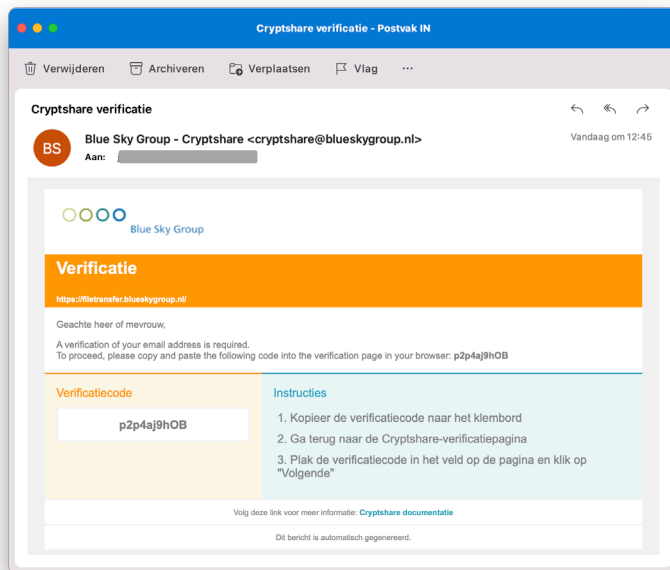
Cryptshare verificatie - Postvak IN

Verwijderen Archiveren Verplaatsen Vlag ···

Cryptshare verificatie

BS

Blue Sky Group - Cryptshare <cryptshare@blueskygroup.nl>
Aan: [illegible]

Vandaag om 12:45

Blue Sky Group

Verificatie

https://filetransfer.blueskygroup.nl/

Geachte heer of mevrouw,

A verification of your email address is required.
To proceed, please copy and paste the following code into the verification page in your browser: p2p4aj9hOB

Verificatiecode

p2p4aj9hOB

Instructies

1. Kopieer de verificatiecode naar het klembord
2. Ga terug naar de Cryptshare-verificatiepagina
3. Plak de verificatiecode in het veld op de pagina en klik op "Volgende"

Volg deze link voor meer informatie: Cryptshare documentatie

Dit bericht is automatisch gegenereerd.